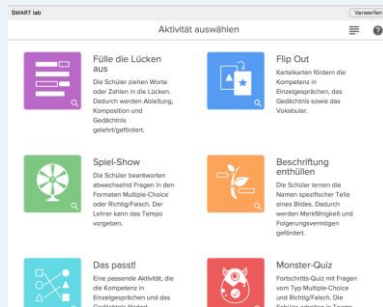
SMART lab

Verwerfen

Aktivität auswählen

Fülle die Lücken aus

Die Schüler ziehen Worte oder Zahlen in die Lücken. Dadurch werden Ableitung, Komposition und Gedächtnis gelehrt/gefördert.

Flip Out

Karteikarten fördern die Kompetenz in Einzelgesprächen, das Gedächtnis sowie das Vokabular.

Spiel-Show

Die Schüler beantworten abwechselnd Fragen in den Formaten Multiple-Choice oder Richtig/Falsch. Der Lehrer kann das Tempo vorgeben.

Beschriftung enthüllen

Die Schüler lernen die Namen spezifischer Teile eines Bildes. Dadurch werden Merkfähigkeit und Folgerungsvermögen gefördert.

Das passt!

Eine passende Aktivität, die die Kompetenz in Einzelgesprächen und das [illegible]

Monster-Quiz

Fortschritts-Quiz mit Fragen vom Typ Multiple-Choice und Richtig/Falsch. Die Schüler arbeiten in Teams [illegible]